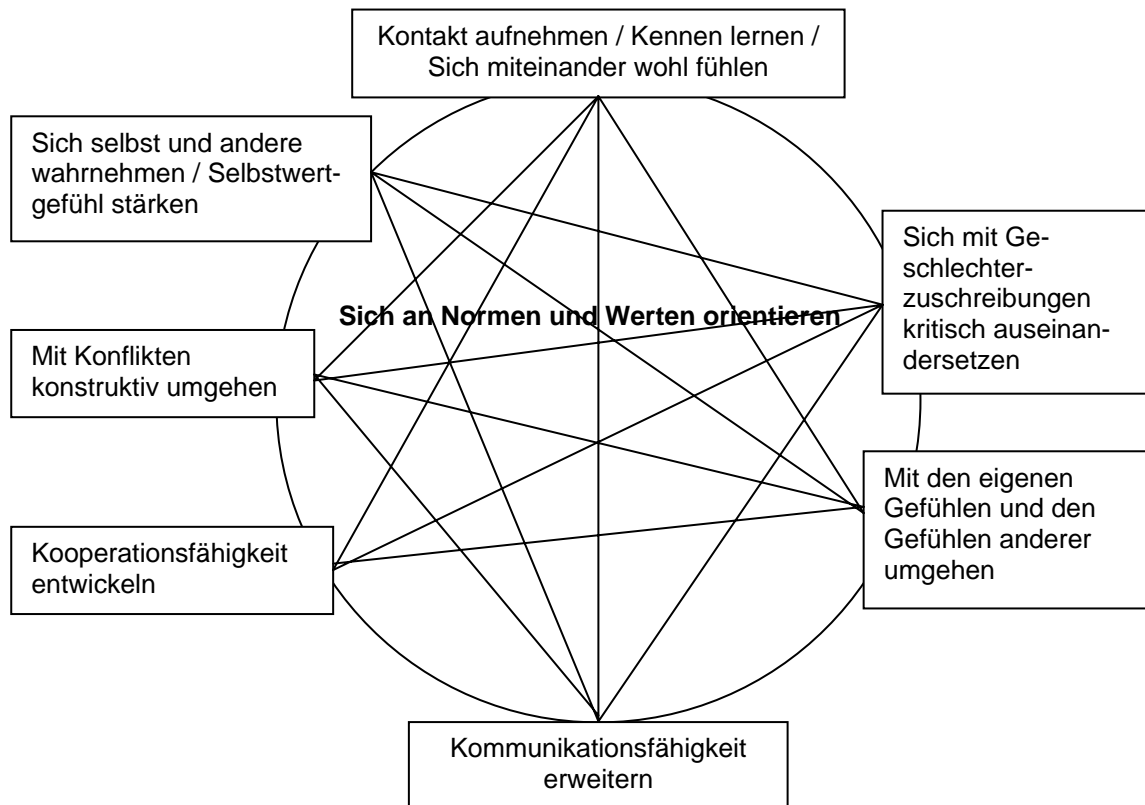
Kontakt aufnehmen / Kennen lernen / Sich miteinander wohl fühlen

Sich selbst und andere wahrnehmen / Selbstwertgefühl stärken

Sich mit Geschlechterzuschreibungen kritisch auseinandersetzen

Sich an Normen und Werten orientieren

Mit Konflikten konstruktiv umgehen

Mit den eigenen Gefühlen und den Gefühlen anderer umgehen

Kooperationsfähigkeit entwickeln

Kommunikationsfähigkeit erweitern